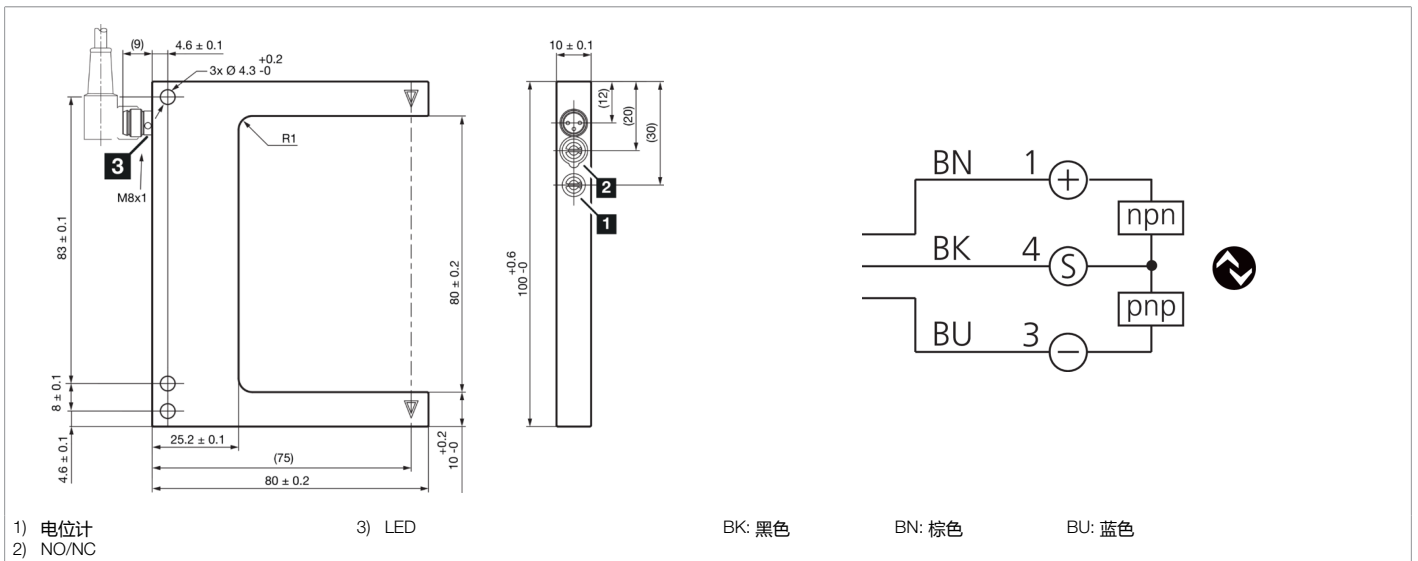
(9)
4.6 ± 0.1
3x Ø 4.3 $^{+0.2}_{-0}$
3
M8x1
R1
83 ± 0.1
80 ± 0.2
8 ± 0.1
4.6 ± 0.1
25.2 ± 0.1
(75)
80 ± 0.2
10 $^{+0.2}_{-0}$

10 ± 0.1
(12)
(20)
(30)
2
1
100 $^{+0.6}_{-0}$

BN 1 +
npn
BK 4 S
pnp
BU 3 −

1) 电位计
2) NO/NC
3) LED

BK: 黑色
BN: 棕色
BU: 蓝色